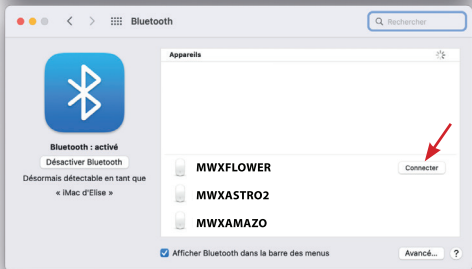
Bluetooth

Rechercher

Bluetooth : activé

Désactiver Bluetooth

Désormais détectable en tant que « iMac d'Elise »

Appareils

MWXFLOWER

Connecter

MWXASTRO2

MWXAMAZO

Afficher Bluetooth dans la barre des menus

Avancé…

?